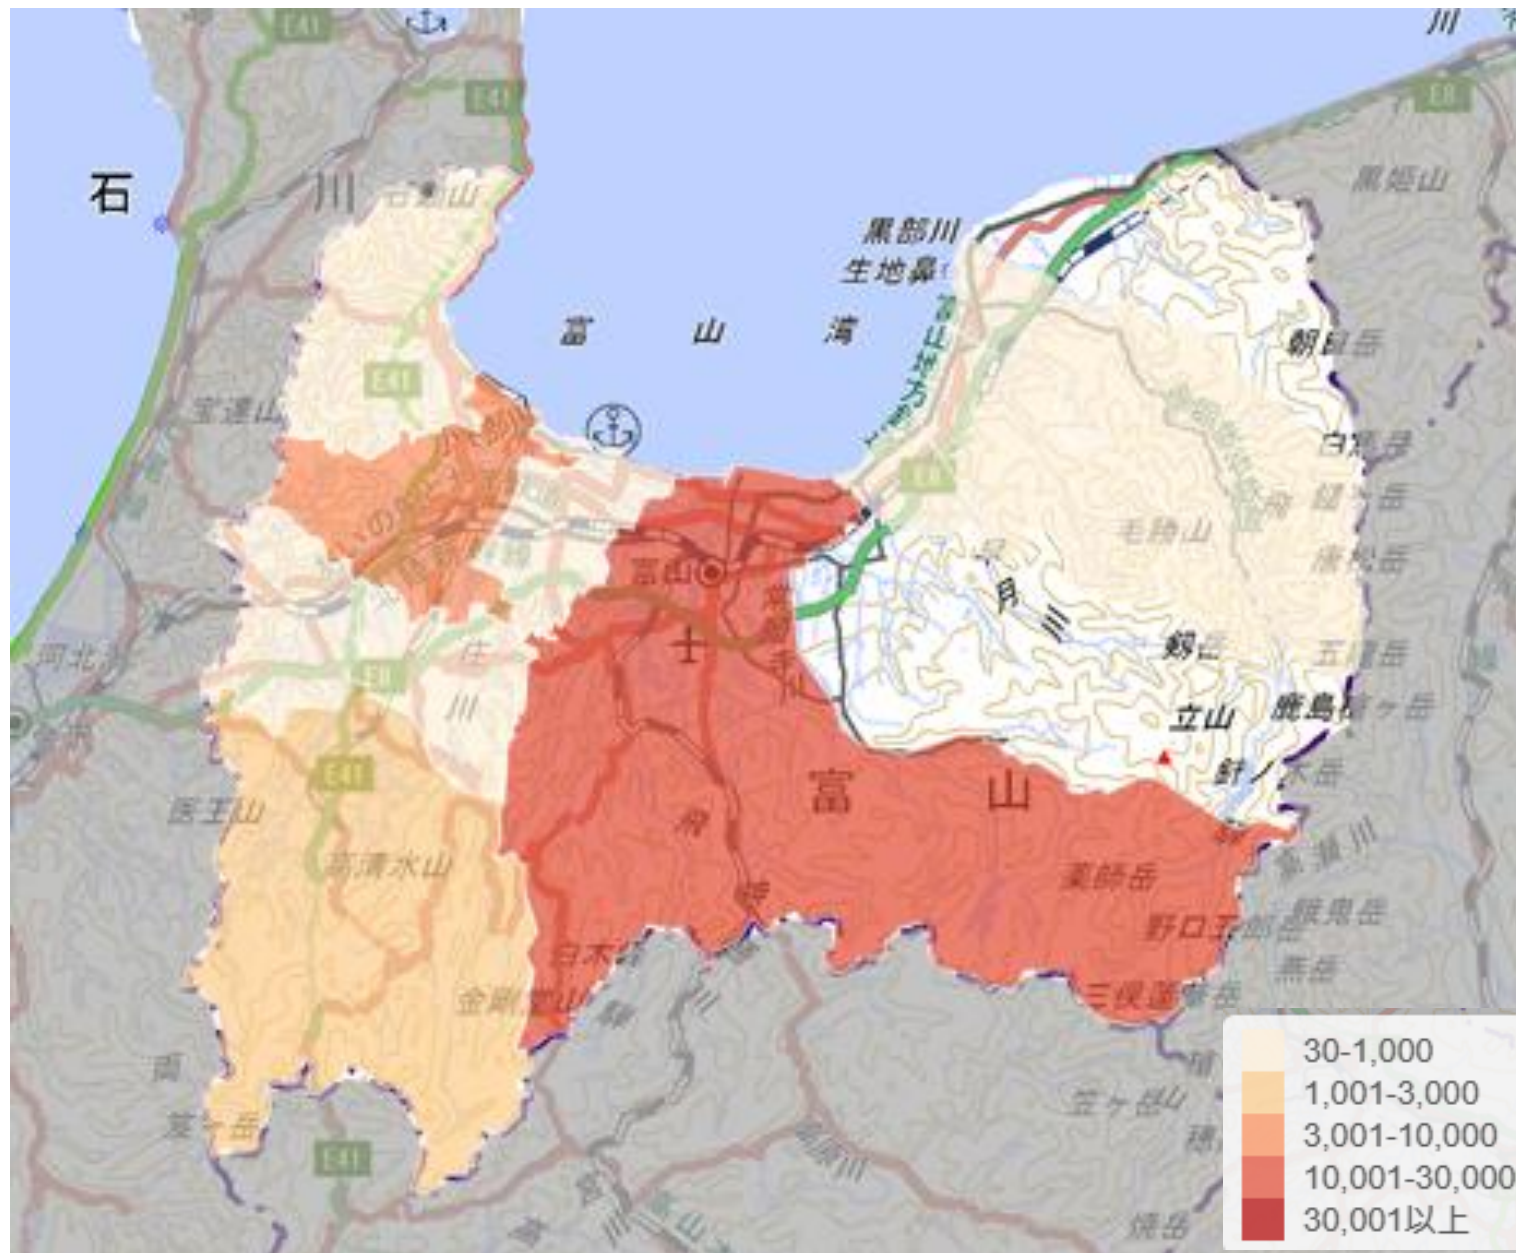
石 川 富山湾 黒部川 生地鼻 富山地方 朝日岳 白馬岳 毛勝山 剱岳 立山 鹿島槍ヶ岳 針ノ木岳 富山 薬師岳 野口五郎岳 三俣蓮華岳 宝達山 医王山 高清水山 金剛堂山 白木峰 笠ヶ岳 焼岳 黒姫山 五竜岳 唐松岳 神通川 常願寺川 庄川 早月川 E41 E8 石動山 河北潟 笈ヶ岳 両白山

30-1,000
1,001-3,000
3,001-10,000
10,001-30,000
30,001以上